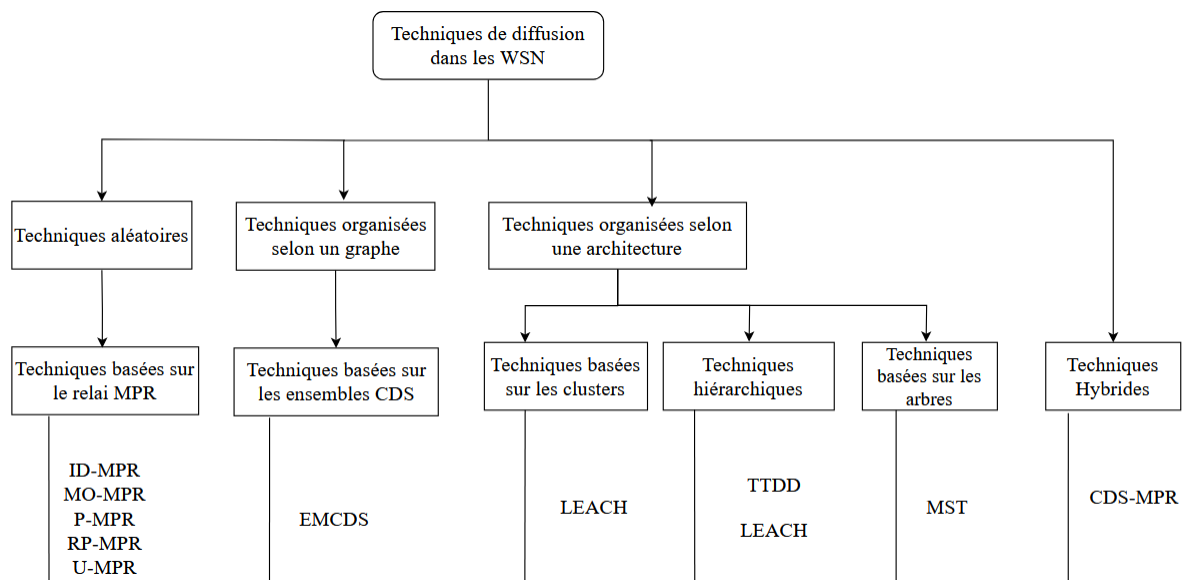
Techniques de diffusion dans les WSN

Techniques aléatoires

Techniques organisées selon un graphe

Techniques organisées selon une architecture

Techniques basées sur le relai MPR

ID-MPR
MO-MPR
P-MPR
RP-MPR
U-MPR

Techniques basées sur les ensembles CDS

EMCDS

Techniques basées sur les clusters

LEACH

Techniques hiérarchiques

TTDD

LEACH

Techniques basées sur les arbres

MST

Techniques Hybrides

CDS-MPR